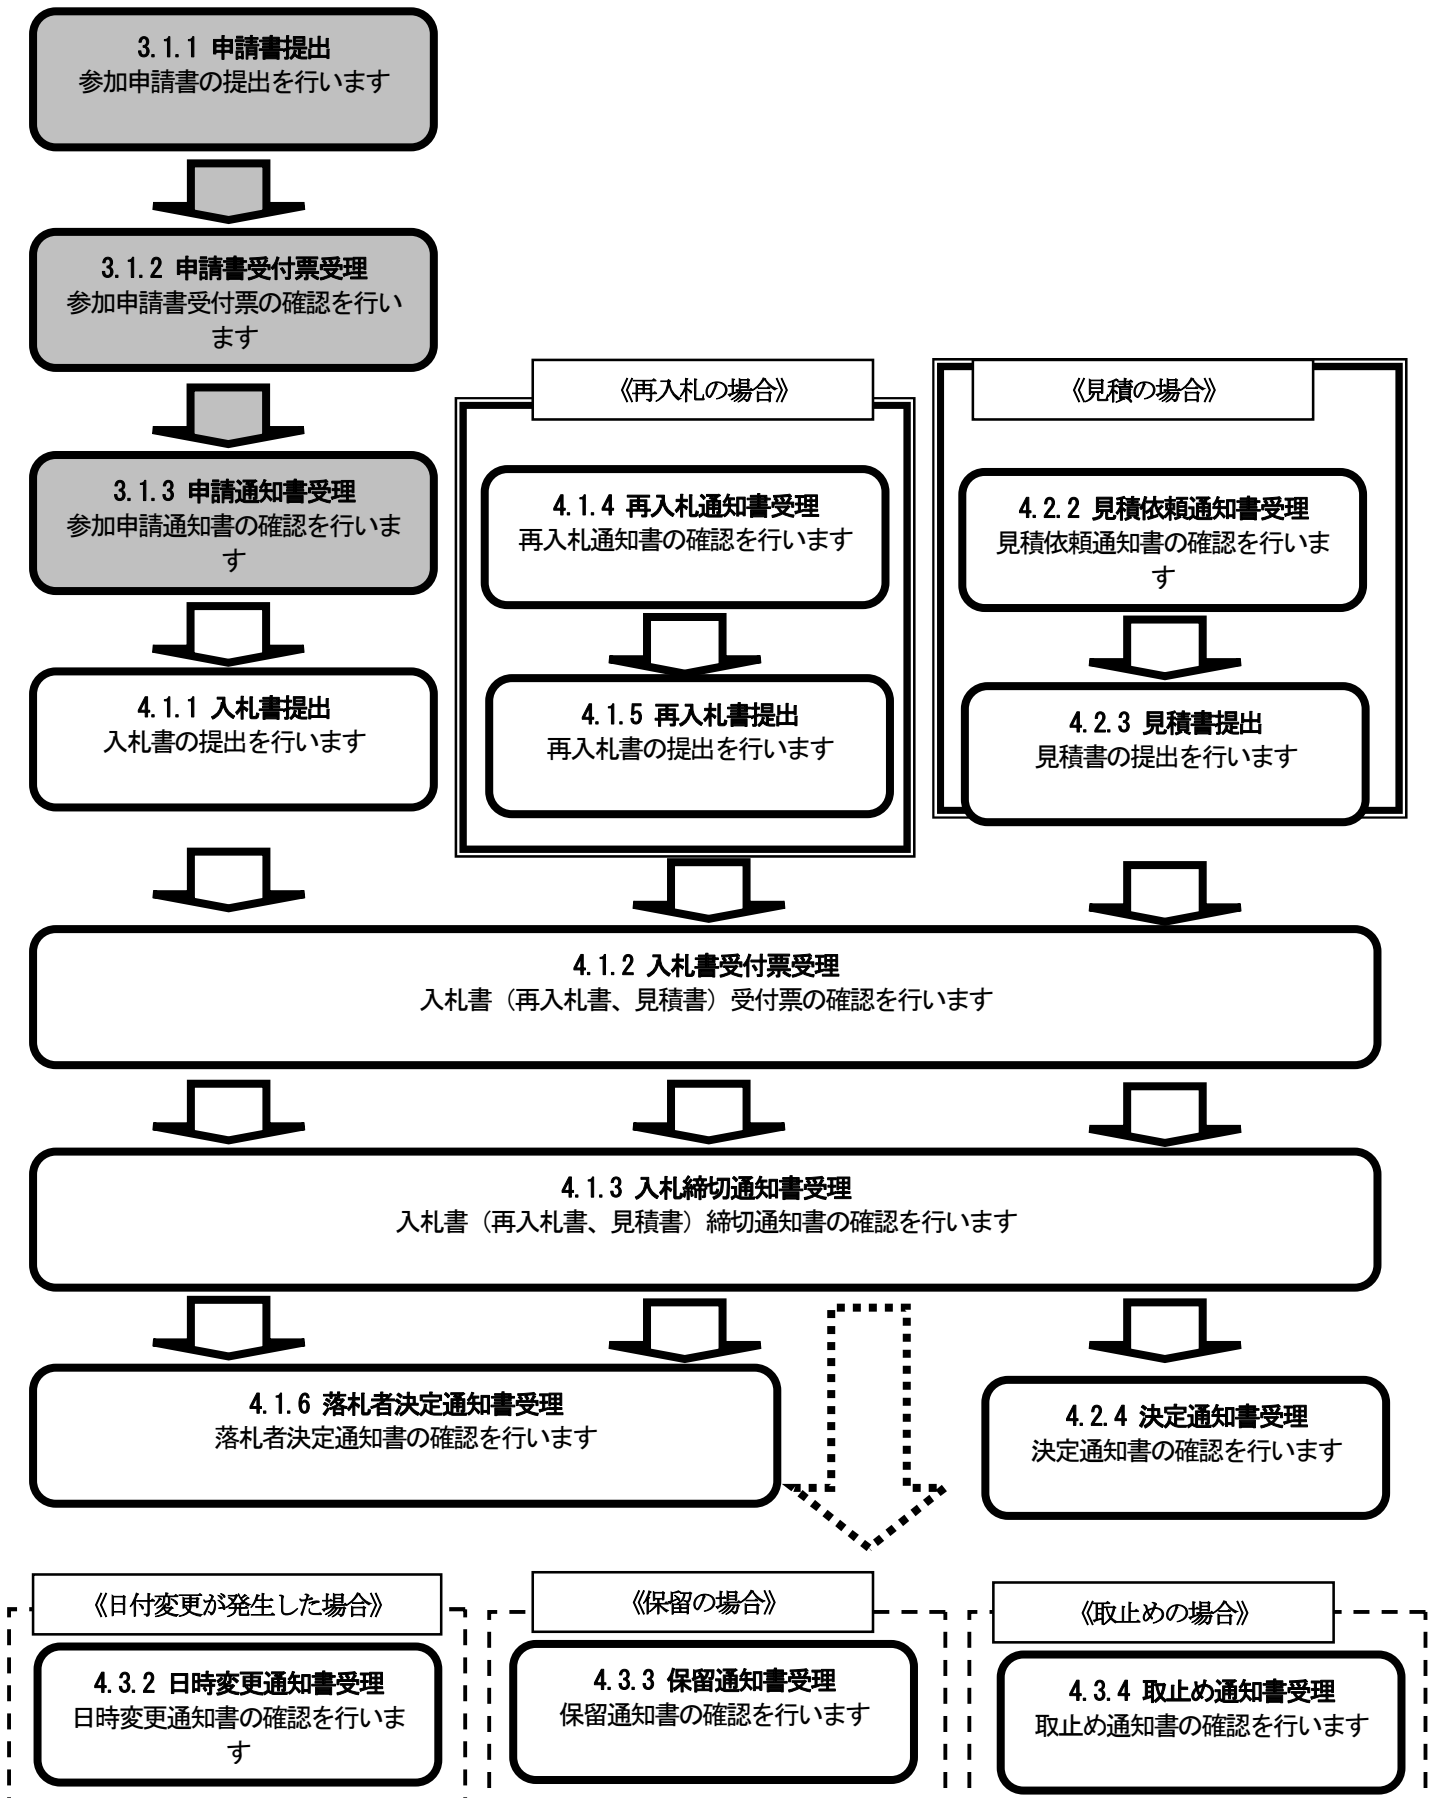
3.1.1 申請書提出
参加申請書の提出を行います

3.1.2 申請書受付票受理
参加申請書受付票の確認を行います

3.1.3 申請通知書受理
参加申請通知書の確認を行います

4.1.1 入札書提出
入札書の提出を行います

《再入札の場合》

4.1.4 再入札通知書受理
再入札通知書の確認を行います

4.1.5 再入札書提出
再入札書の提出を行います

《見積の場合》

4.2.2 見積依頼通知書受理
見積依頼通知書の確認を行います

4.2.3 見積書提出
見積書の提出を行います

4.1.2 入札書受付票受理
入札書（再入札書、見積書）受付票の確認を行います

4.1.3 入札締切通知書受理
入札書（再入札書、見積書）締切通知書の確認を行います

4.1.6 落札者決定通知書受理
落札者決定通知書の確認を行います

4.2.4 決定通知書受理
決定通知書の確認を行います

《日付変更が発生した場合》

4.3.2 日時変更通知書受理
日時変更通知書の確認を行います

《保留の場合》

4.3.3 保留通知書受理
保留通知書の確認を行います

《取止めの場合》

4.3.4 取止め通知書受理
取止め通知書の確認を行います